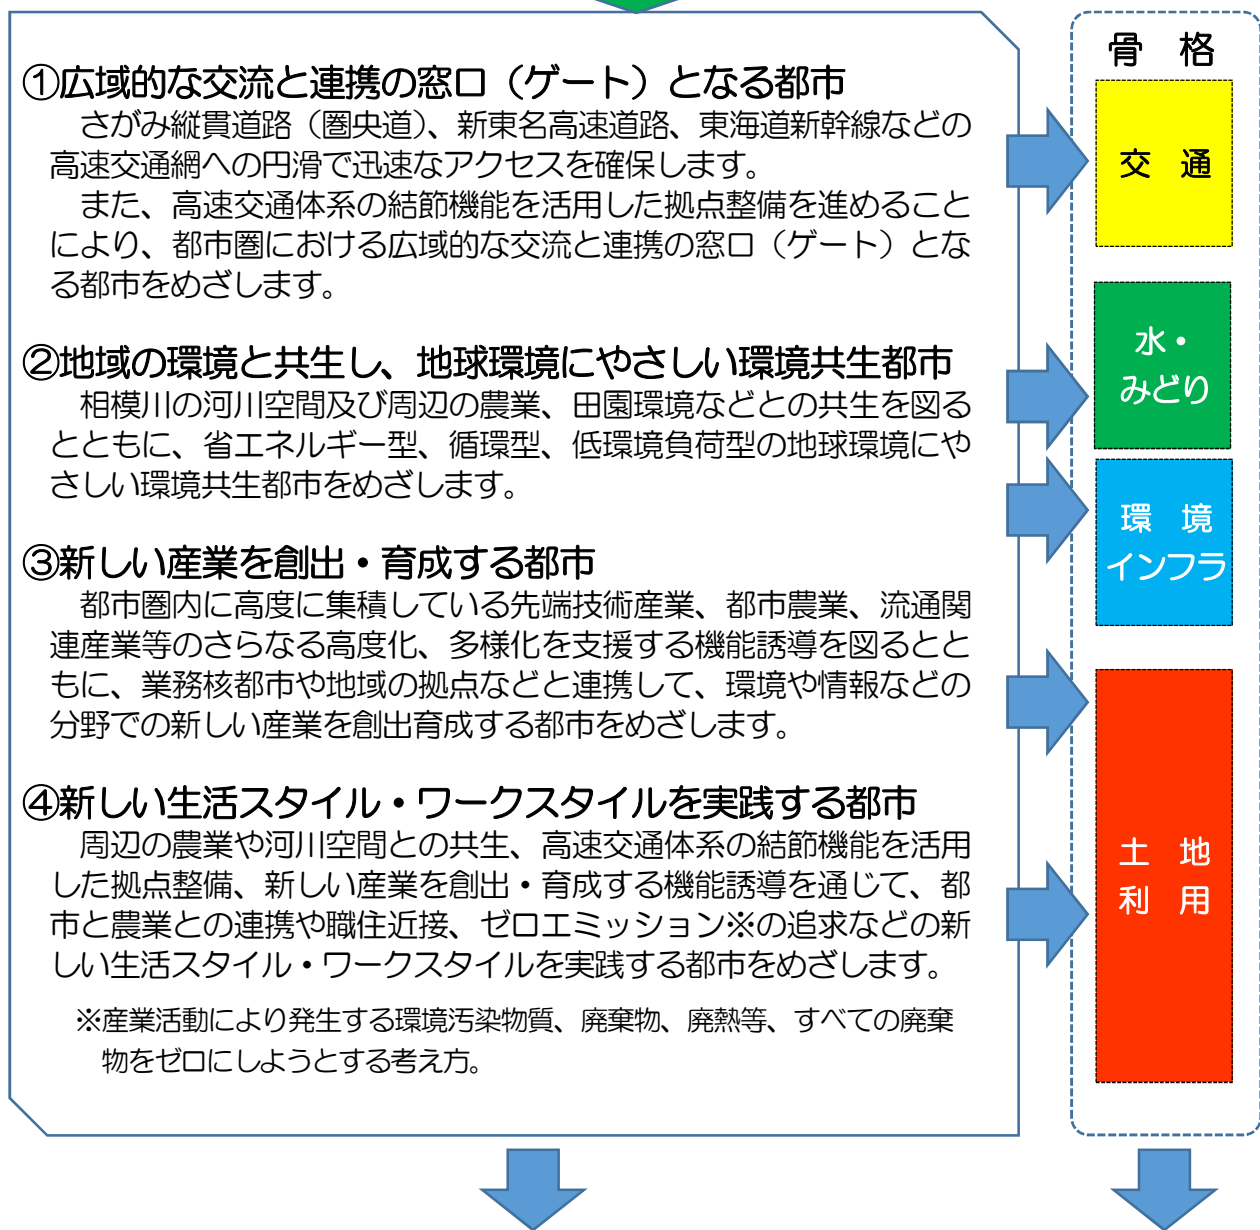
①広域的な交流と連携の窓口（ゲート）となる都市
さがみ縦貫道路（圏央道）、新東名高速道路、東海道新幹線などの高速交通網への円滑で迅速なアクセスを確保します。
また、高速交通体系の結節機能を活用した拠点整備を進めることにより、都市圏における広域的な交流と連携の窓口（ゲート）となる都市をめざします。

②地域の環境と共生し、地球環境にやさしい環境共生都市
相模川の河川空間及び周辺の農業、田園環境などとの共生を図るとともに、省エネルギー型、循環型、低環境負荷型の地球環境にやさしい環境共生都市をめざします。

③新しい産業を創出・育成する都市
都市圏内に高度に集積している先端技術産業、都市農業、流通関連産業等のさらなる高度化、多様化を支援する機能誘導を図るとともに、業務核都市や地域の拠点などと連携して、環境や情報などの分野での新しい産業を創出育成する都市をめざします。

④新しい生活スタイル・ワークスタイルを実践する都市
周辺の農業や河川空間との共生、高速交通体系の結節機能を活用した拠点整備、新しい産業を創出・育成する機能誘導を通じて、都市と農業との連携や職住近接、ゼロエミッション※の追求などの新しい生活スタイル・ワークスタイルを実践する都市をめざします。

※産業活動により発生する環境汚染物質、廃棄物、廃熱等、すべての廃棄物をゼロにしようとする考え方。

骨　格

交　通

水・
みどり

環　境
インフラ

土　地
利　用